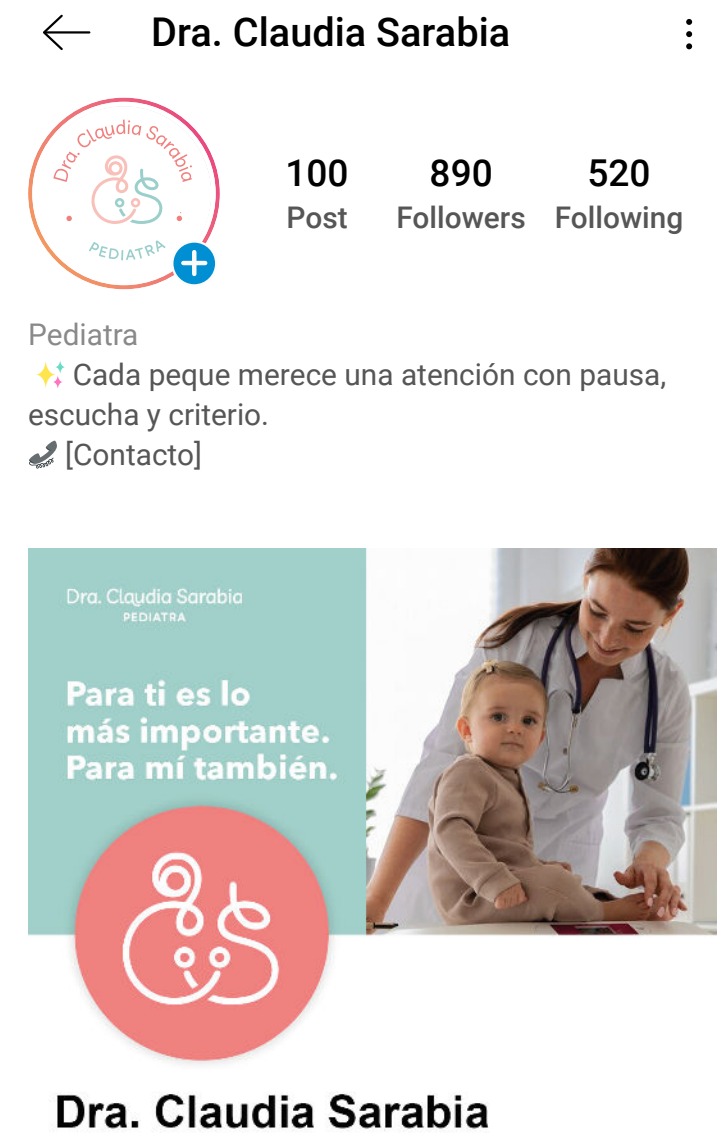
Dra. Claudia Sarabia

Dra. Claudia Sarabia
PEDIATRA

100
Post

890
Followers

520
Following

Pediatra
✨ Cada peque merece una atención con pausa, escucha y criterio.
📞 [Contacto]

Dra. Claudia Sarabia
PEDIATRA

Para ti es lo más importante. Para mí también.

Dra. Claudia Sarabia